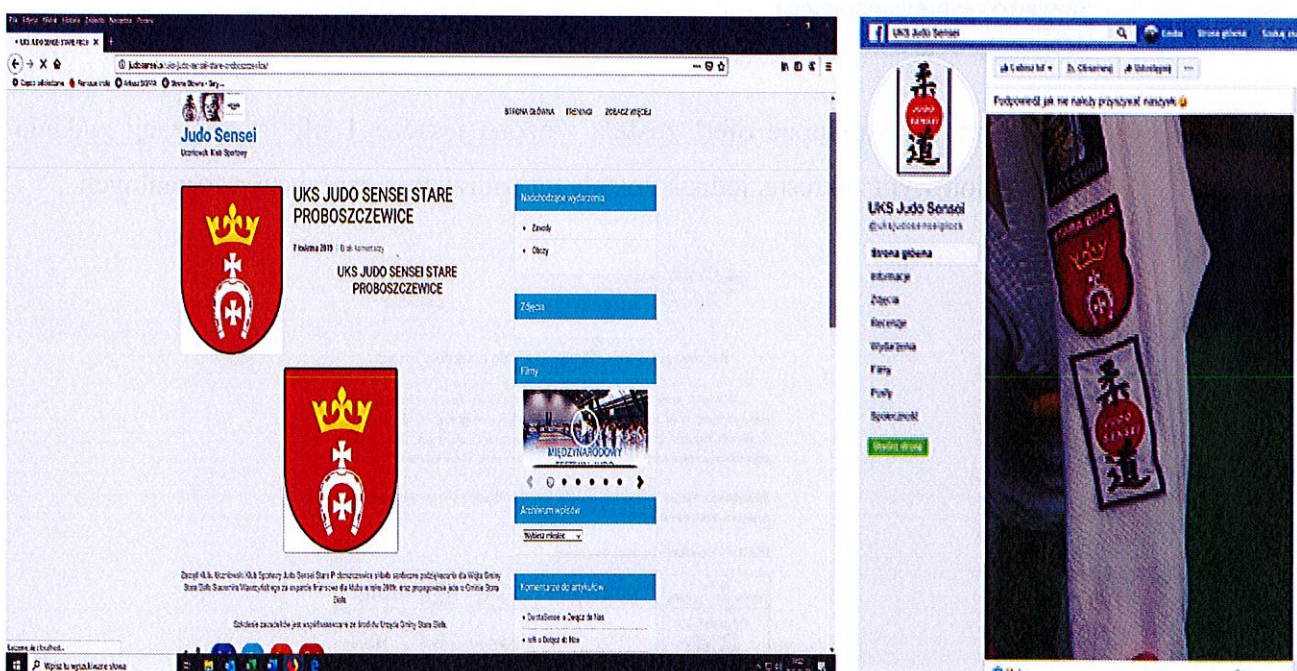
Plik Edycja Widok Historia Zakładki Narzędzia Pomoc

UKS JUDO SENSEI STARE PROB ×

judosensei.pl/uks-judo-sensei-stare-proboszczewice/

Judo Sensei
Uczniowski Klub Sportowy

STRONA GŁÓWNA TRENINGI ZOBACZ WIĘCEJ

UKS JUDO SENSEI STARE PROBOSZCZEWICE

7 kwietnia 2019 Brak komentarzy

UKS JUDO SENSEI STARE PROBOSZCZEWICE

Nadchodzące wydarzenia
• Zawody
• Obozy

Zdjęcia

Filmy

MIĘDZYNARODOWY FESTIWAL JUDO

Archiwum wpisów
Wybierz miesiąc

Komentarze do artykułów
• DoritaSensei o Dołącz do Nas
• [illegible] o Dołącz do Nas

Zarząd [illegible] Uczniowski Klub Sportowy Judo Sensei Stare P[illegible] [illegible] dla Wójta Gminy Stara Biała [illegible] za wsparcie finansowe dla klubu w roku 2019, oraz propagowanie judo w Gminie Stara Biała.

Szkolenie zawodników jest współfinansowane ze środków Urzędu Gminy Stara Biała.

Wpisz tu wyszukiwane słowa

UKS Judo Sensei

Emilia Strona główna Szukaj zn

Lubisz to! Obserwuj Udostępnij ...

Podpowiedź jak nie należy przyszywać naszywek

UKS Judo Sensei
@uksjudosenseiplock

Strona główna
Informacje
Zdjęcia
Recenzje
Wydarzenia
Filmy
Posty
Społeczność

Utwórz stronę

STARA BIAŁA

JUDO SENSEI